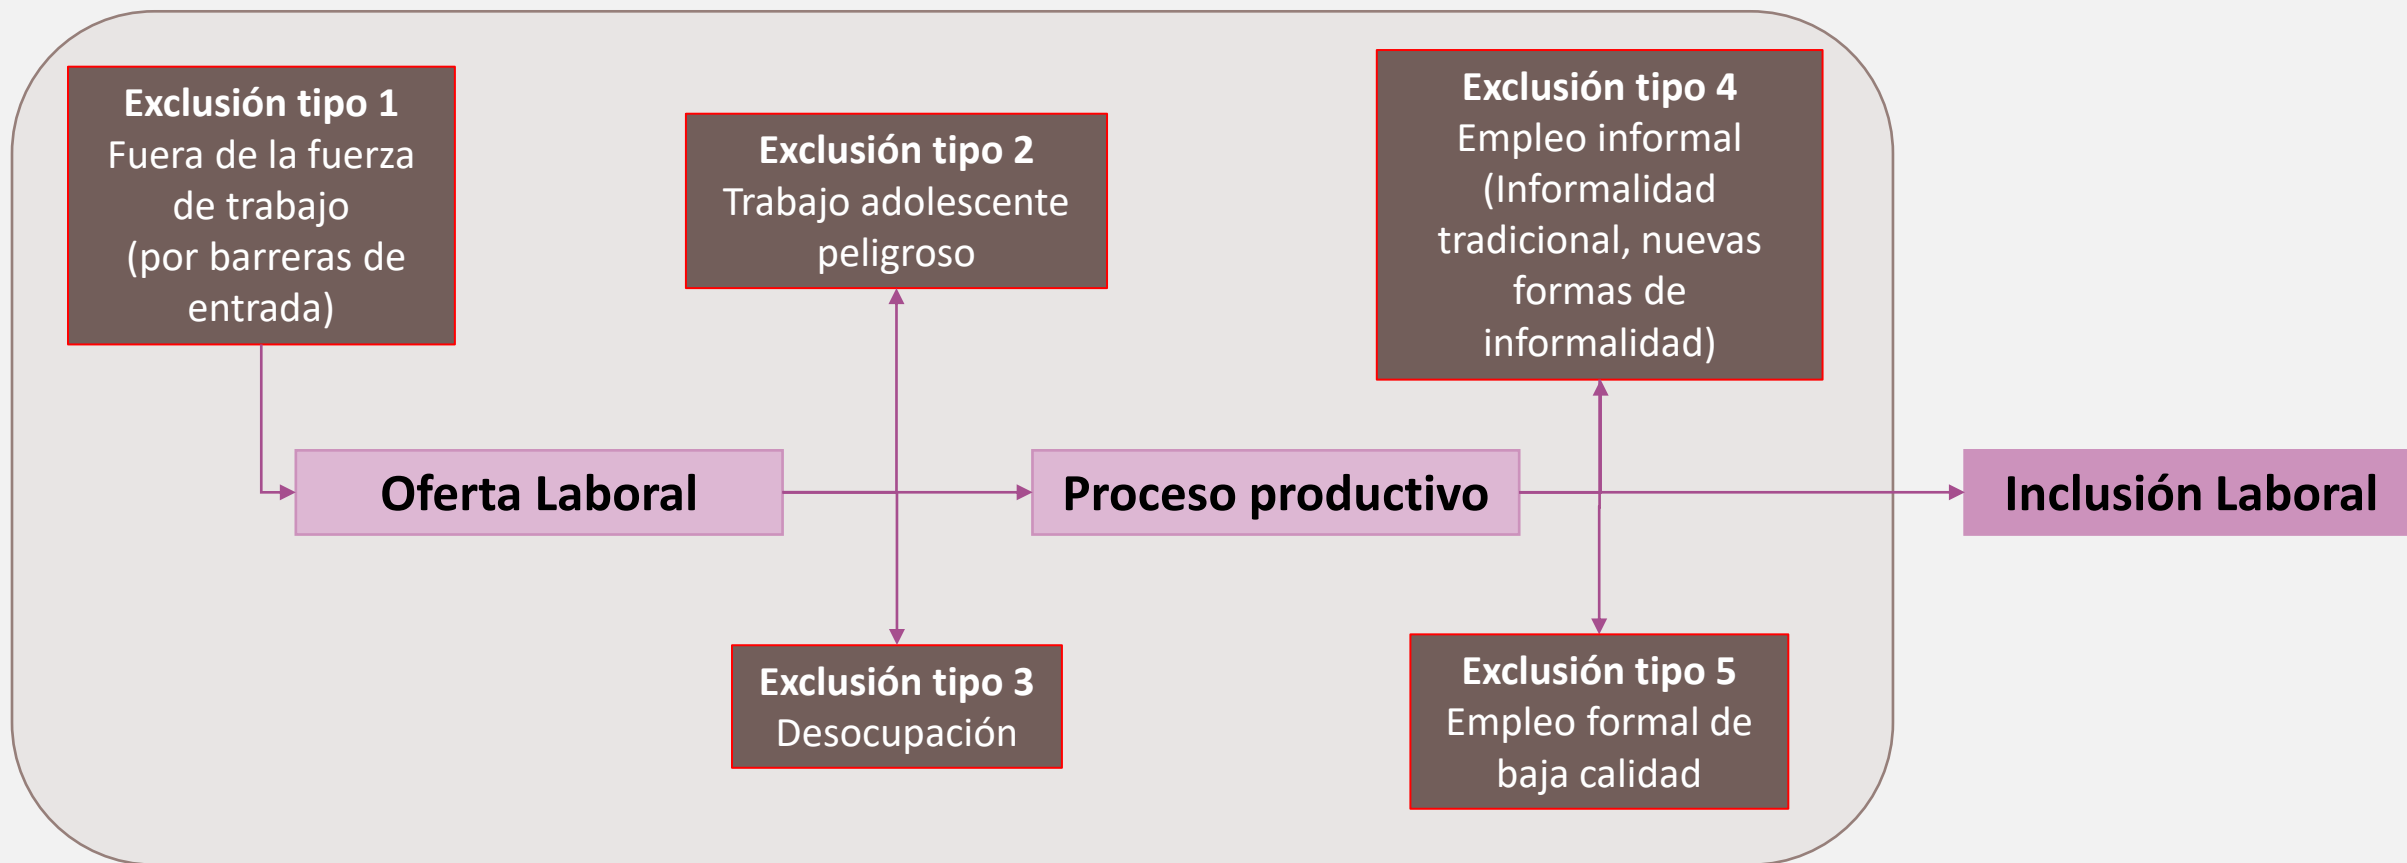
**Exclusión tipo 1**
Fuera de la fuerza de trabajo (por barreras de entrada)

**Exclusión tipo 2**
Trabajo adolescente peligroso

**Exclusión tipo 4**
Empleo informal (Informalidad tradicional, nuevas formas de informalidad)

Oferta Laboral

Proceso productivo

Inclusión Laboral

**Exclusión tipo 3**
Desocupación

**Exclusión tipo 5**
Empleo formal de baja calidad